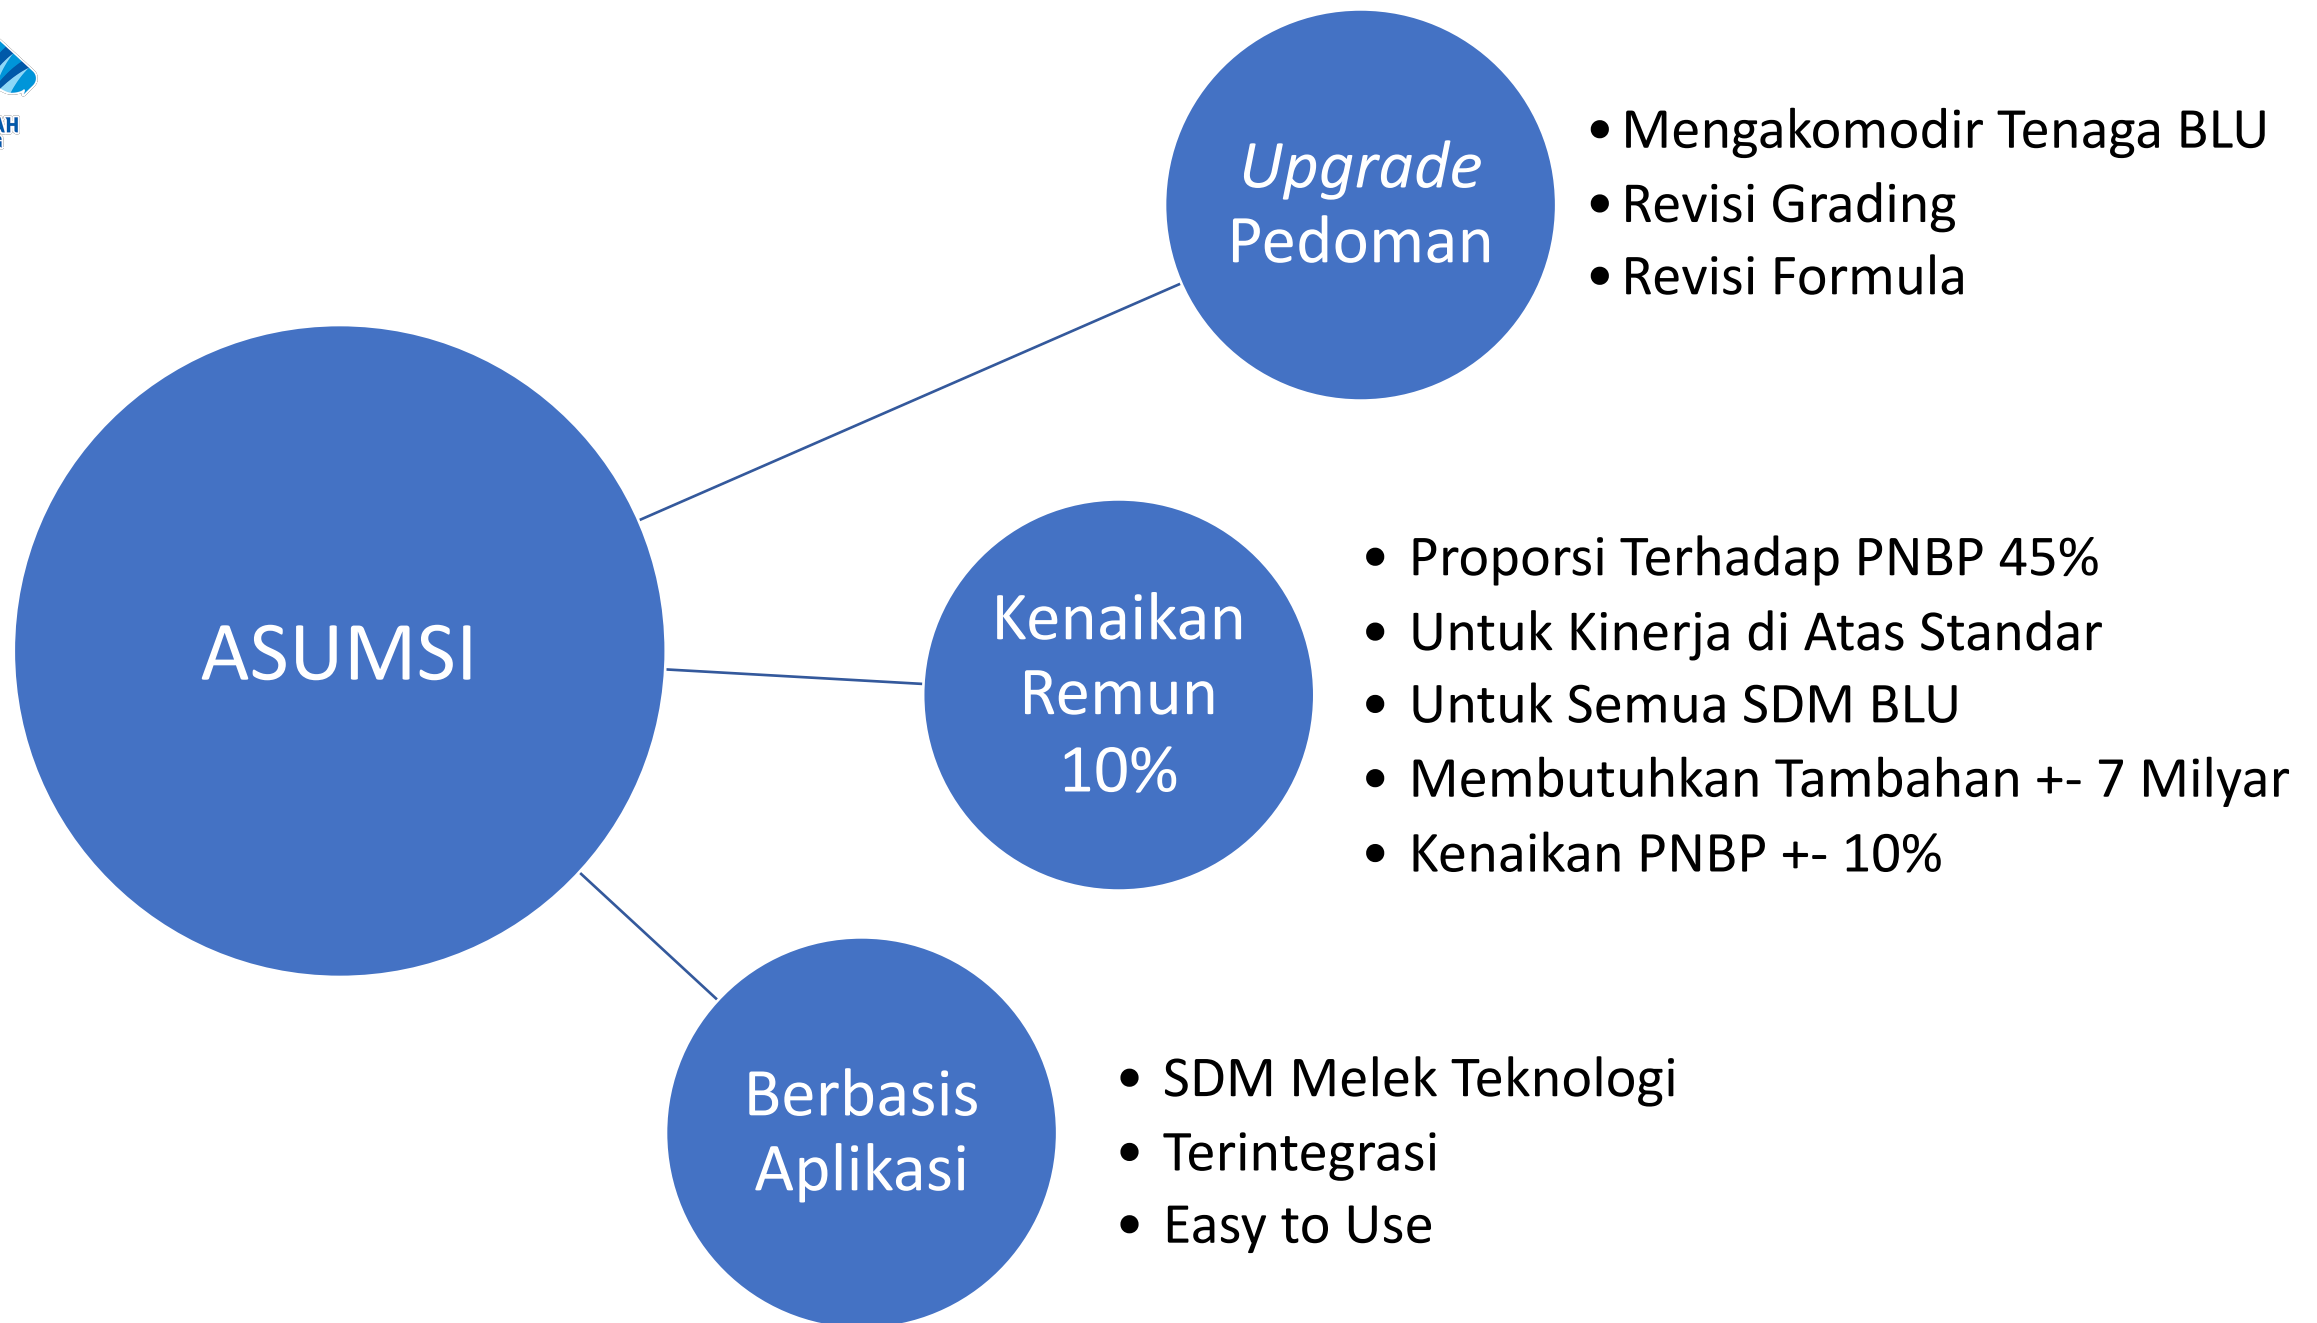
AH

ASUMSI

Upgrade Pedoman

- Mengakomodir Tenaga BLU
- Revisi Grading
- Revisi Formula

Kenaikan Remun 10%

- Proporsi Terhadap PNBP 45%
- Untuk Kinerja di Atas Standar
- Untuk Semua SDM BLU
- Membutuhkan Tambahan +- 7 Milyar
- Kenaikan PNBP +- 10%

Berbasis Aplikasi

- SDM Melek Teknologi
- Terintegrasi
- Easy to Use